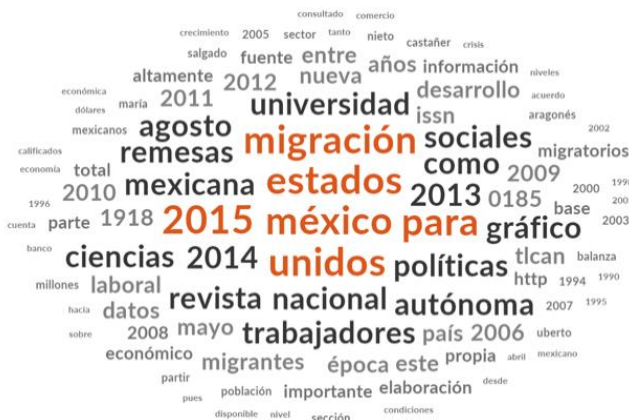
consultado comercio
crecimiento 2005 sector tanto nieto castañer crisis
salgado fuente entre años información
altamente 2012 nueva desarrollo niveles
económica 2011 universidad acuerdo
dólares maría issn aragonés
mexicanos agosto sociales 2002
calificados migración migratorios
economía remesas como 2009
total estados 2013 0185 2000 1996
1996 mexicana 1999
2010 base
cuenta parte 1918 2015 méxico para gráfico 2003
banco ciencias 2014 unidos políticas tlcan balanza
millones laboral http 1994 1990
hacia datos revista nacional autónoma 2007 1995
sobre 2008 mayo trabajadores país 2006 uberto
económico migrantes época este propia abril mexicano
partir importante elaboración desde
pues población
disponible nivel sección condiciones